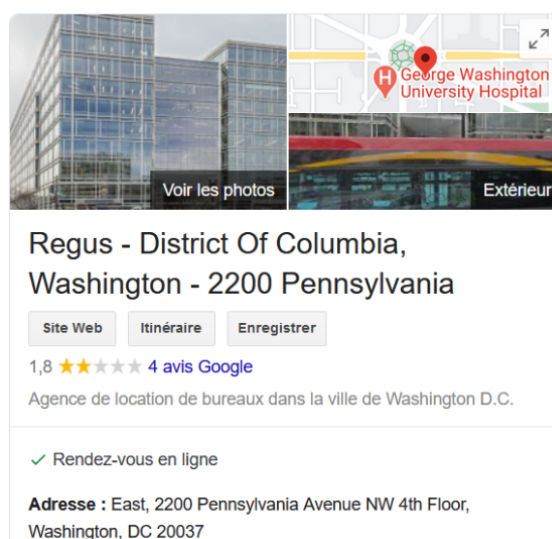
George Washington University Hospital

Voir les photos

Extérieur

Regus - District Of Columbia, Washington - 2200 Pennsylvania

Site Web

Itinéraire

Enregistrer

1,8 ★★★★★ 4 avis Google

Agence de location de bureaux dans la ville de Washington D.C.

✓ Rendez-vous en ligne

**Adresse :** East, 2200 Pennsylvania Avenue NW 4th Floor, Washington, DC 20037